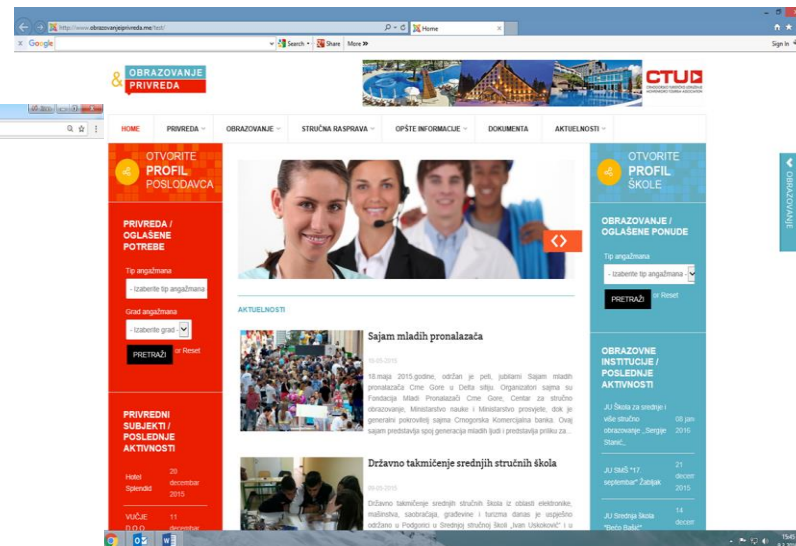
http://www.obrazovanjeiprivreda.me/test/
Home
Google
Search
Share
More »
Sign In

& OBRAZOVANJE
PRIVREDA

CTU
CRNOGORSKO TURISTIČKO UDRUŽENJE

HOME
PRIVREDA
OBRAZOVANJE
STRUČNA RASPRAVA
OPŠTE INFORMACIJE
DOKUMENTA
AKTUELNOSTI

OTVORITE PROFIL POSLODAVCA

PRIVREDA / OGLAŠENE POTREBE

Tip angažmana
- Izaberite tip angažmana
Grad angažmana
- Izaberite grad -
PRETRAŽI
or Reset

PRIVREDNI SUBJEKTI / POSLEDNJE AKTIVNOSTI

Hotel Splendid
20 decembar 2015

VUČJE D.O.O.
11 decembar

AKTUELNOSTI

Sajam mladih pronalazača

10-05-2015

18.maja 2015.godine, održan je peti, jubilarni Sajam mladih pronalazača Crne Gore u Delta sitiju. Organizatori sajma su Fondacija Mladi Pronalazači Crne Gore, Centar za stručno obrazovanje, Ministarstvo nauke i Ministarstvo prosvjete, dok je generalni pokrovitelj sajma Crnogorska Komercijalna banka. Ovaj sajam predstavlja spoj generacija mladih ljudi i predstavlja priliku za...

Državno takmičenje srednjih stručnih škola

09-05-2015

Državno takmičenje srednjih stručnih škola iz oblasti elektronike, mašinstva, saobraćaja, građevine i turizma danas je uspješno održano u Podgorici u Srednjoj stručnoj školi „Ivan Uskoković" i u

OTVORITE PROFIL ŠKOLE

OBRAZOVANJE / OGLAŠENE PONUDE

Tip angažmana
- Izaberite tip angažmana -
PRETRAŽI
or Reset

OBRAZOVNE INSTITUCIJE / POSLEDNJE AKTIVNOSTI

JU Škola za srednje i više stručno obrazovanje „Sergije Stanić„
08 jan 2016

JU SMŠ "17. septembar" Žabljak
21 decem 2015

JU Srednja škola "Bećo Bašić"
14 decem

OBRAZOVANJE

15:45